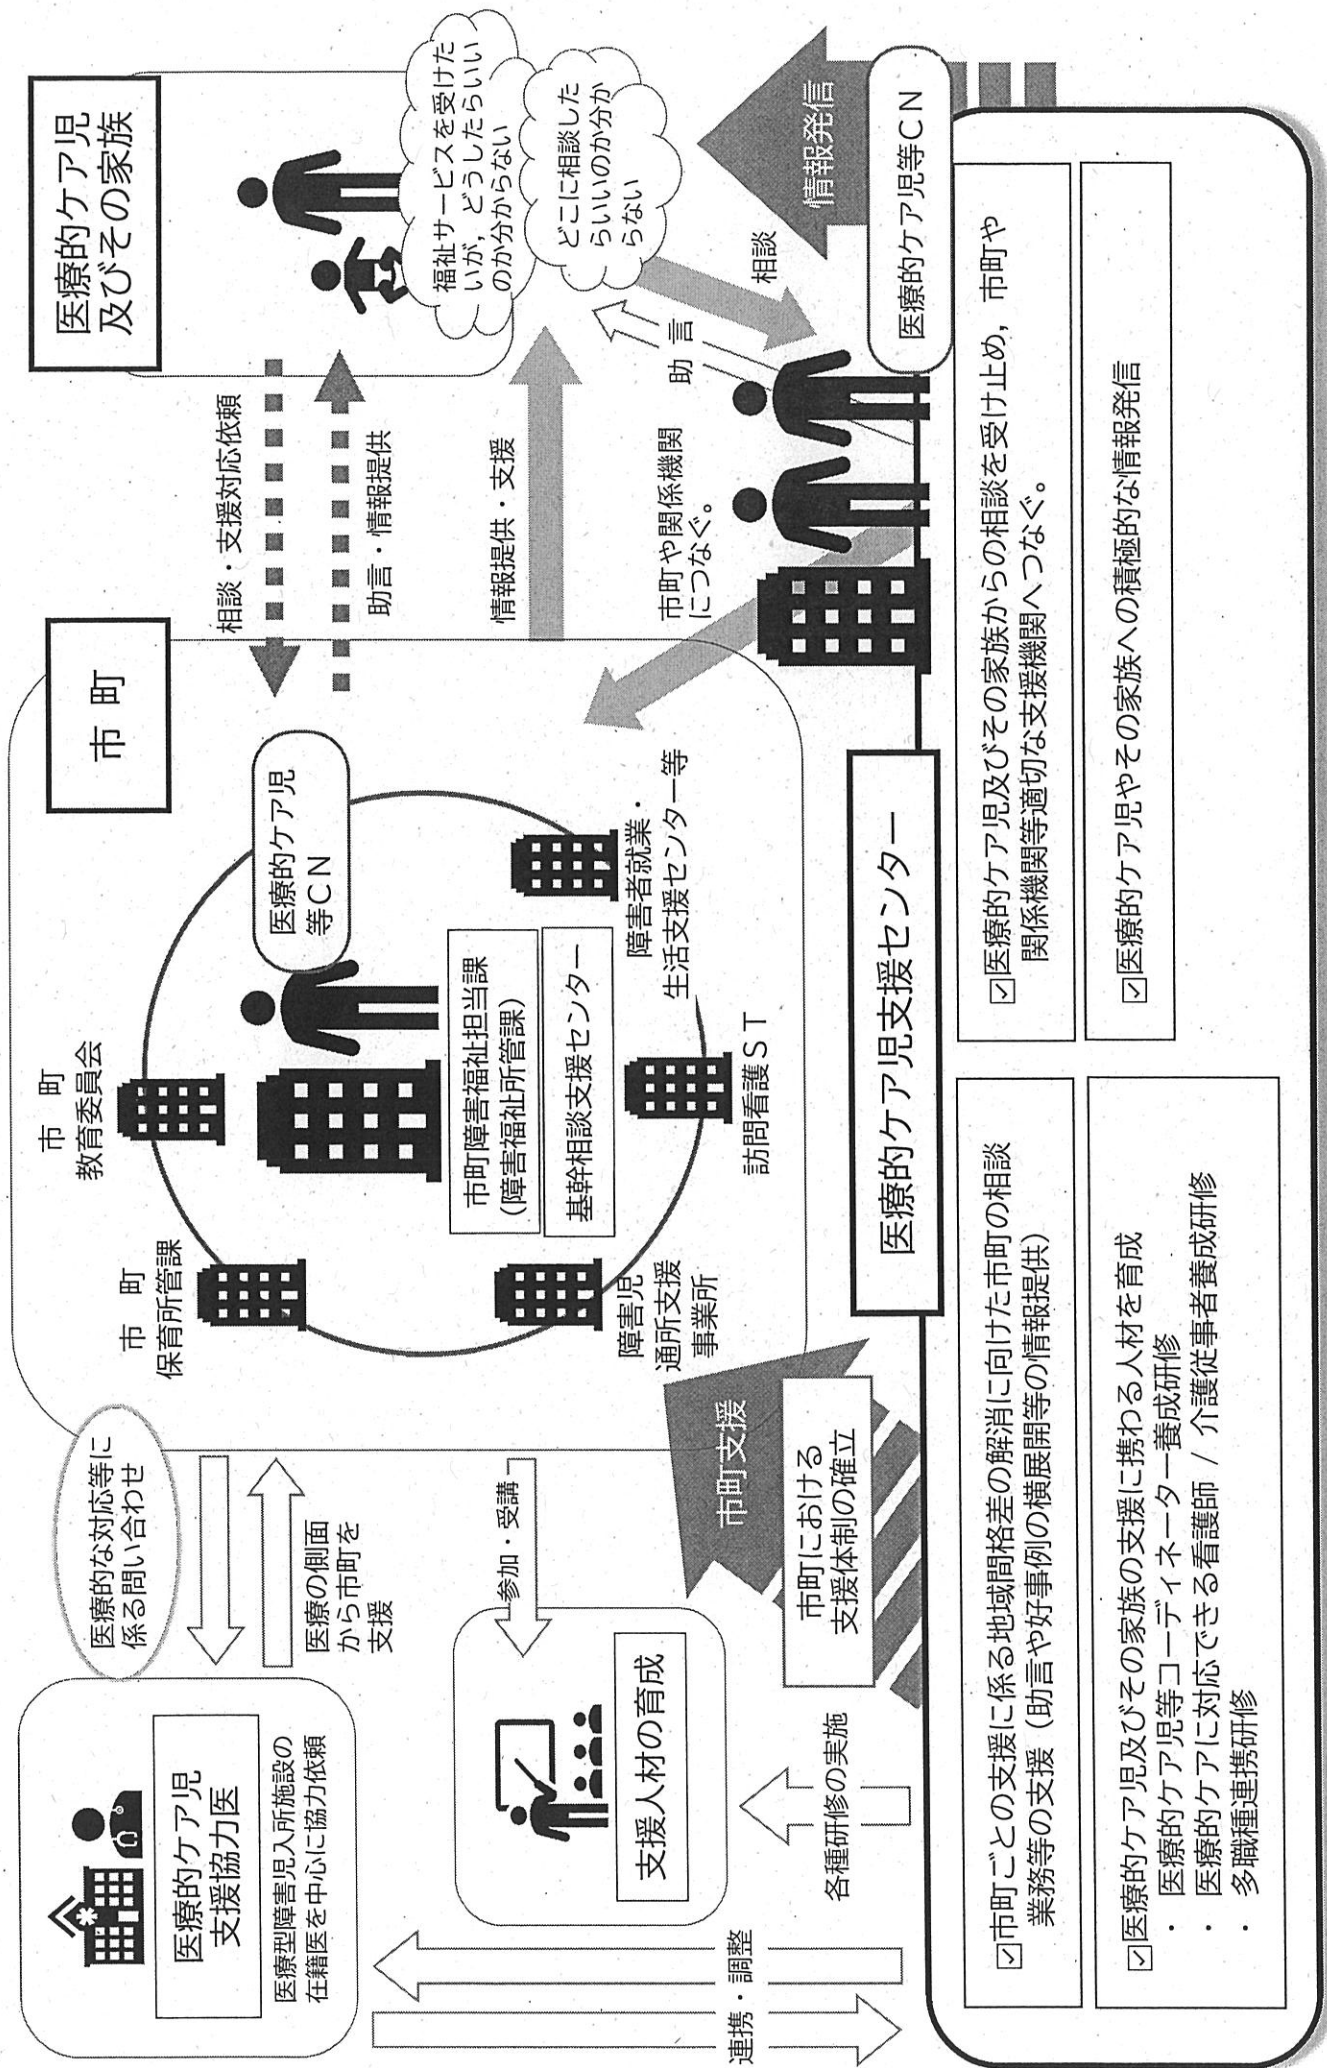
医療的ケア児
及びその家族

福祉サービスを受けたいが，どうしたらいいのか分からない

どこに相談したらいいのか分からない

情報発信

医療的ケア児等CN

相談

助言

市町や関係機関につなぐ。

相談・支援対応依頼

助言・情報提供

情報提供・支援

市町

医療的ケア児等CN

市町教育委員会

市町保育所管課

市町障害福祉担当課（障害福祉所管課）

基幹相談支援センター

障害者就業・生活支援センター等

訪問看護ST

障害児通所支援事業所

医療的ケア児支援センター

☑医療的ケア児及びその家族からの相談を受け止め，市町や関係機関等適切な支援機関へつなぐ。

☑医療的ケア児やその家族への積極的な情報発信

☑市町ごとの支援に係る地域間格差の解消に向けた市町の相談業務等の支援（助言や好事例の横展開等の情報提供）

☑医療的ケア児及びその家族の支援に携わる人材を育成
・医療的ケア児等コーディネーター養成研修
・医療的ケアに対応できる看護師 / 介護従事者養成研修
・多職種連携研修

医療的な対応等に係る問い合わせ

医療の側面から市町を支援

市町支援

市町における支援体制の確立

参加・受講

支援人材の育成

各種研修の実施

医療的ケア児支援協力医

医療型障害児入所施設の在籍医を中心に協力依頼

連携・調整